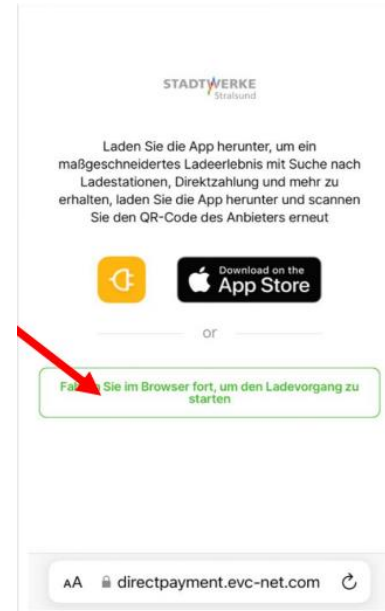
STADTWERKE
Stralsund

Laden Sie die App herunter, um ein maßgeschneidertes Ladeerlebnis mit Suche nach Ladestationen, Direktzahlung und mehr zu erhalten, laden Sie die App herunter und scannen Sie den QR-Code des Anbieters erneut

Download on the
App Store

or

Fa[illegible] Sie im Browser fort, um den Ladevorgang zu starten

AA directpayment.evc-net.com